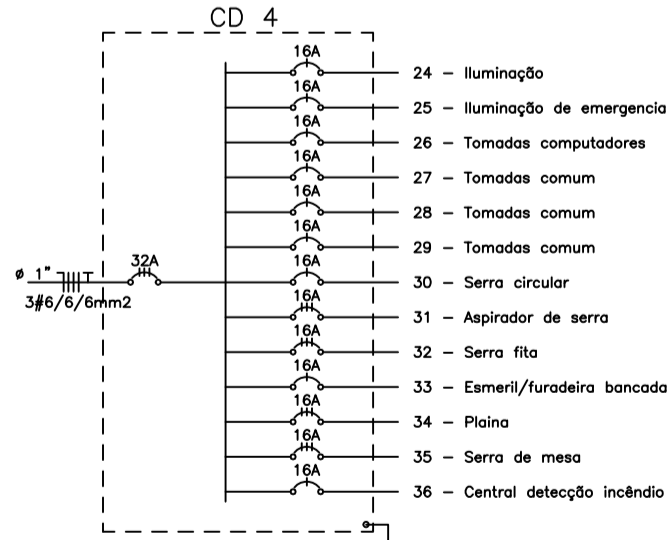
CD 4

16A
24 – Iluminação
16A
25 – Iluminação de emergencia
16A
26 – Tomadas computadores
16A
27 – Tomadas comum
16A
28 – Tomadas comum
16A
29 – Tomadas comum
ø 1"
3#6/6/6mm2
32A
16A
30 – Serra circular
16A
31 – Aspirador de serra
16A
32 – Serra fita
16A
33 – Esmeril/furadeira bancada
16A
34 – Plaina
16A
35 – Serra de mesa
16A
36 – Central detecção incêndio